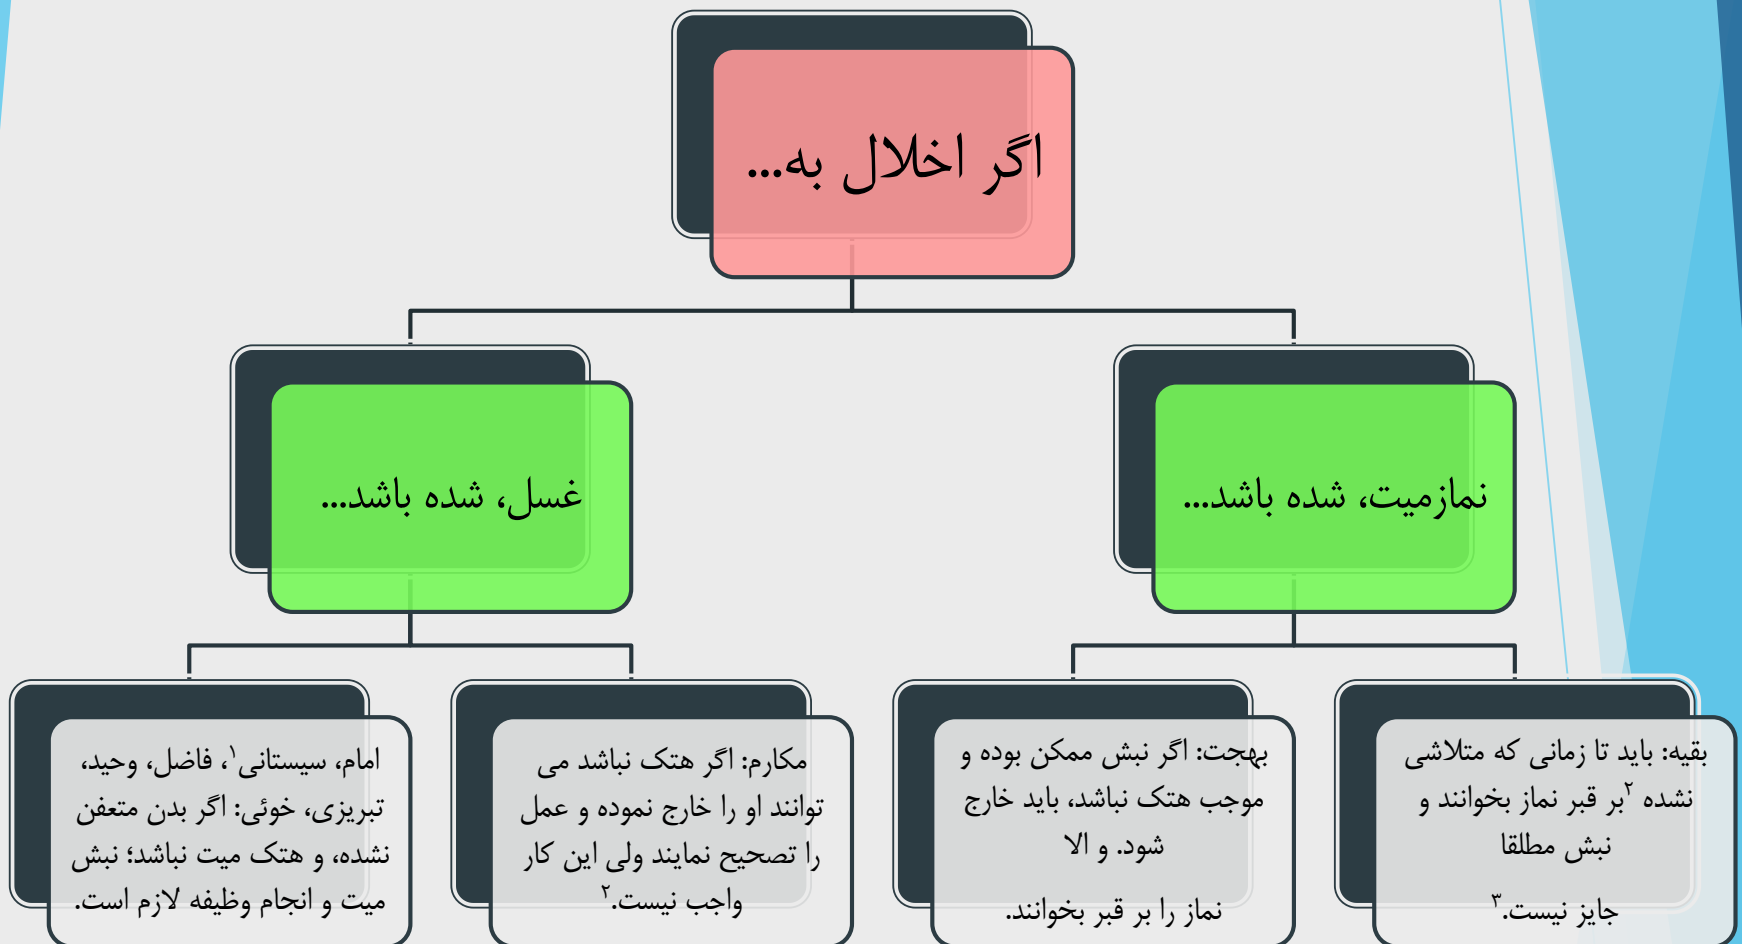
اگر اخلال به...

نمازمیت، شده باشد...

غسل، شده باشد...

بقیه: باید تا زمانی که متلاشی نشده $^{۲}$بر قبر نماز بخوانند و نبش مطلقا جایز نیست.$^{۳}$

بهجت: اگر نبش ممکن بوده و موجب هتک نباشد، باید خارج شود. و الا نماز را بر قبر بخوانند.

مکارم: اگر هتک نباشد می توانند او را خارج نموده و عمل را تصحیح نمایند ولی این کار واجب نیست.$^{۲}$

امام، سیستانی$^{۱}$، فاضل، وحید، تبریزی، خوئی: اگر بدن متعفن نشده، و هتک میت نباشد؛ نبش میت و انجام وظیفه لازم است.